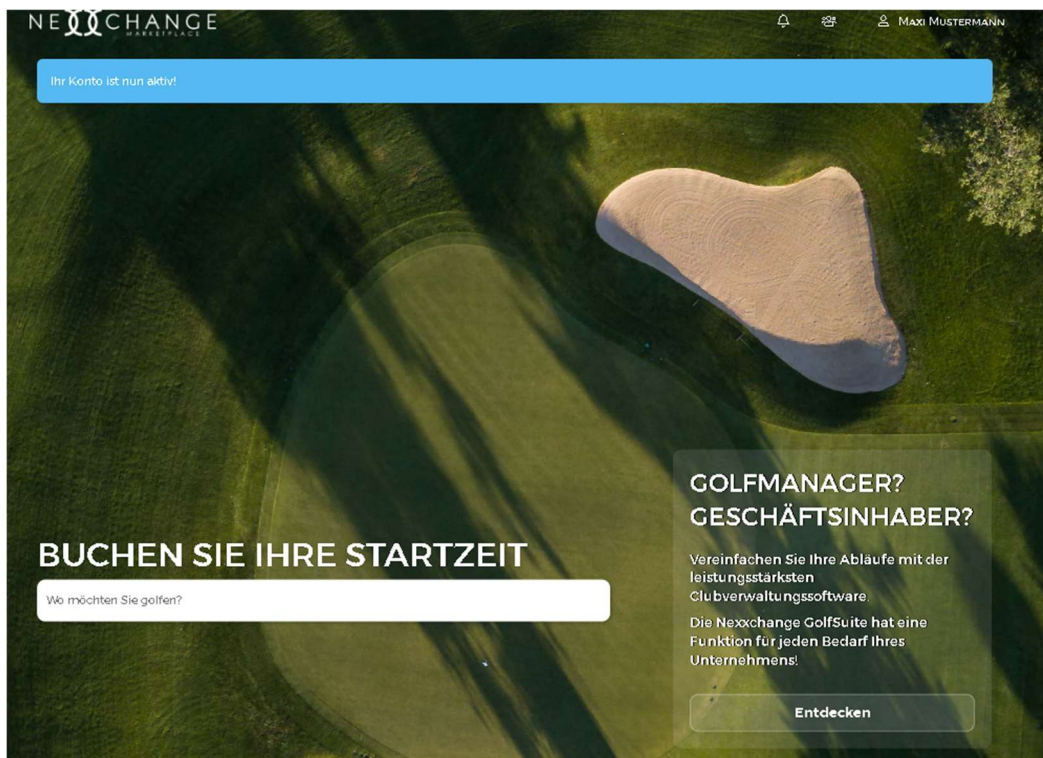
NEXXCHANGE
MARKETPLACE

Maxi Mustermann

Ihr Konto ist nun aktiv!

BUCHEN SIE IHRE STARTZEIT

Wo möchten Sie golfen?

GOLFMANAGER? GESCHÄFTSINHABER?

Vereinfachen Sie Ihre Abläufe mit der leistungsstärksten Clubverwaltungssoftware.

Die Nexxchange GolfSuite hat eine Funktion für jeden Bedarf Ihres Unternehmens!

Entdecken